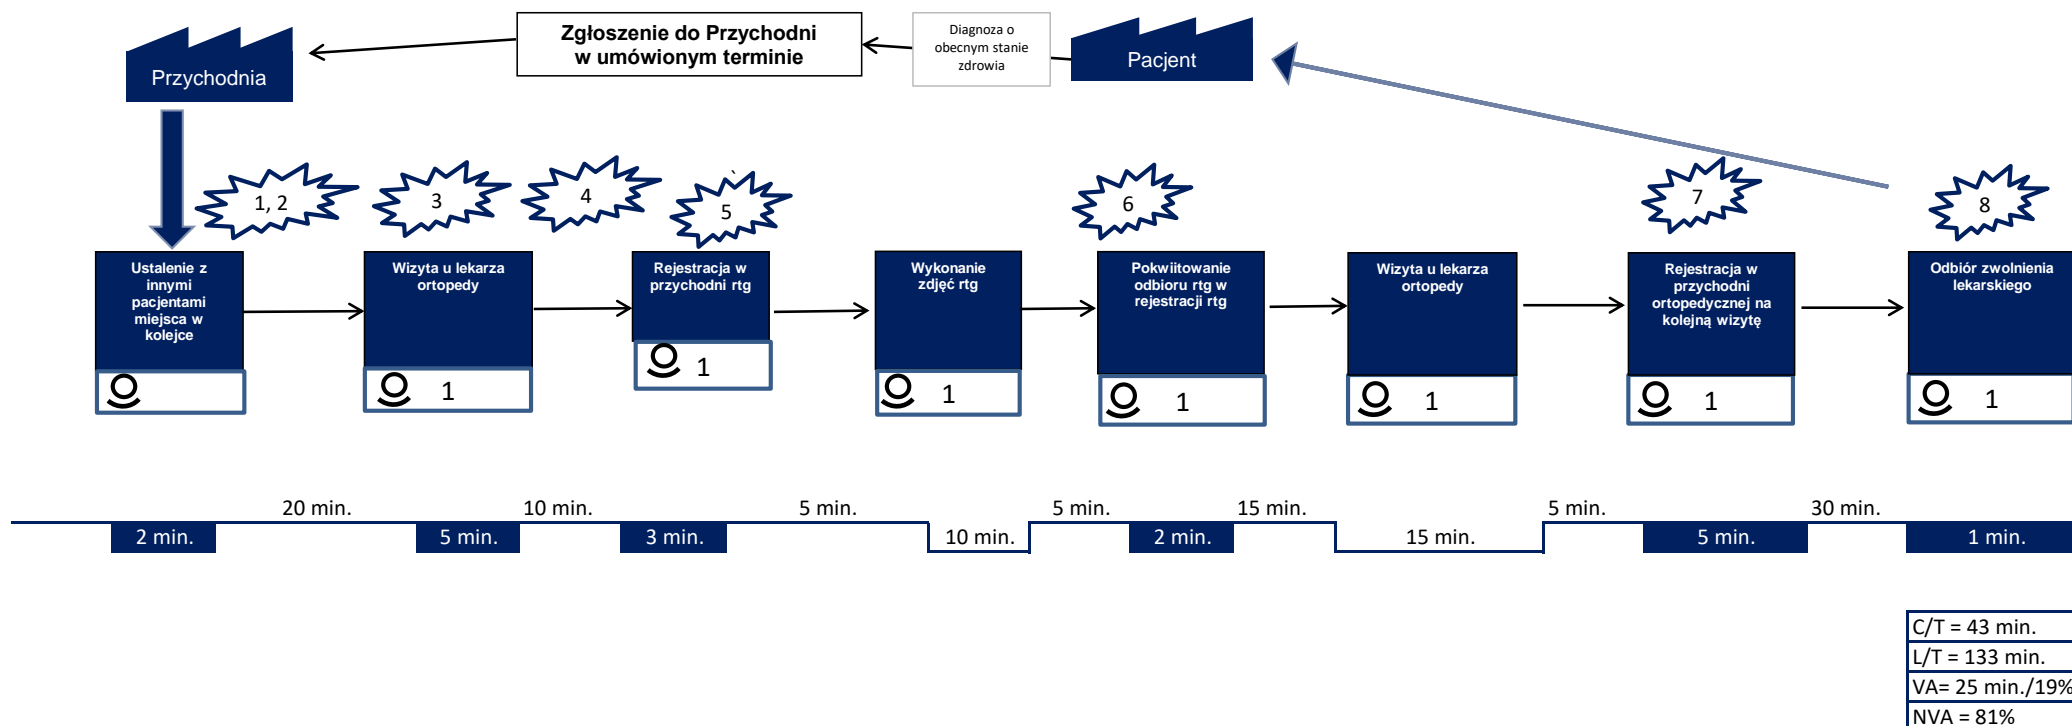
Zgłoszenie do Przychodni w umówionym terminie

Diagnoza o obecnym stanie zdrowia

Przychodnia

Pacjent

1, 2

3

4

5

6

7

8

Ustalenie z innymi pacjentami miejsca w kolejce

Wizyta u lekarza ortopedy

1

Rejestracja w przychodni rtg

1

Wykonanie zdjęć rtg

1

Pokwiitowanie odbioru rtg w rejestracji rtg

1

Wizyta u lekarza ortopedy

1

Rejestracja w przychodni ortopedycznej na kolejną wizytę

1

Odbiór zwolnienia lekarskiego

1

20 min.

10 min.

5 min.

5 min.

15 min.

5 min.

30 min.

2 min.

5 min.

3 min.

10 min.

2 min.

15 min.

5 min.

1 min.

C/T = 43 min.
L/T = 133 min.
VA= 25 min./19%
NVA = 81%